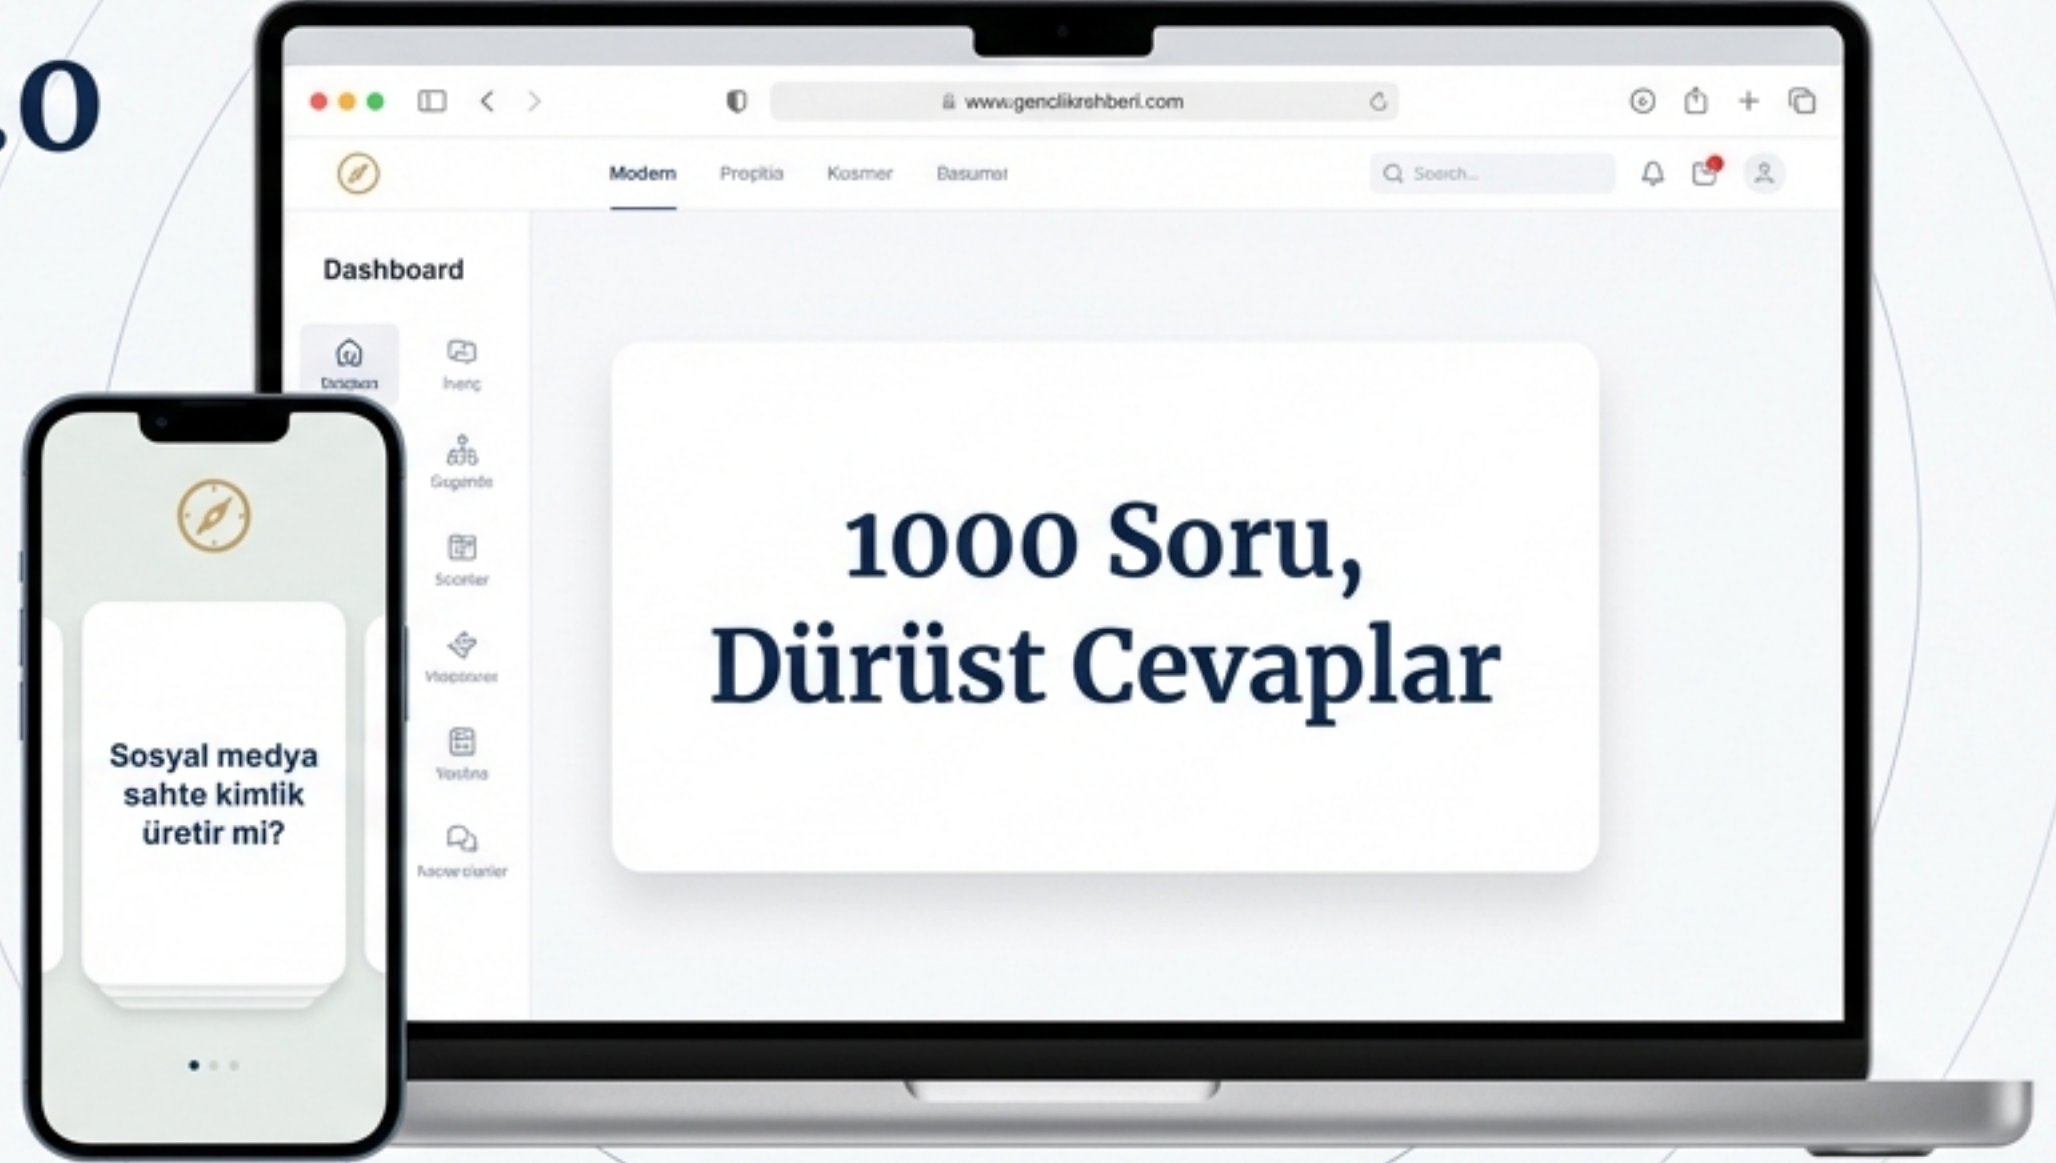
.0

www.genclikrehberi.com

Modem Propltia Kosmer Basumer

Search...

Dashboard

Dagdem Ivenç Gugende Scenter Vlepporer Yostna Nacwr clarier

1000 Soru,
Dürüst Cevaplar

Sosyal medya sahte kimlik üretir mi?